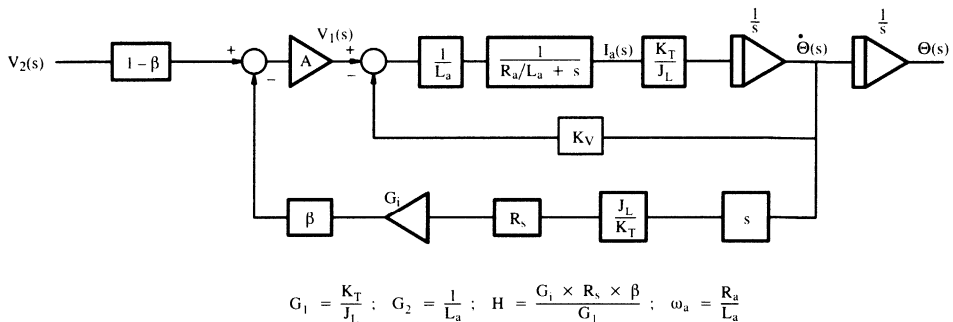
$V_2(s)$

$1 - \beta$

+

−

A

$V_1(s)$

+

−

$\frac{1}{L_a}$

$\frac{1}{R_a/L_a + s}$

$I_a(s)$

$\frac{K_T}{J_L}$

$\frac{1}{s}$

$\dot{\Theta}(s)$

$\frac{1}{s}$

$\Theta(s)$

$K_V$

β

$G_i$

$R_s$

$\frac{J_L}{K_T}$

s

$G_1 = \frac{K_T}{J_1}$ ; $G_2 = \frac{1}{L_a}$ ; $H = \frac{G_i \times R_s \times \beta}{G_1}$ ; $\omega_a = \frac{R_a}{L_a}$